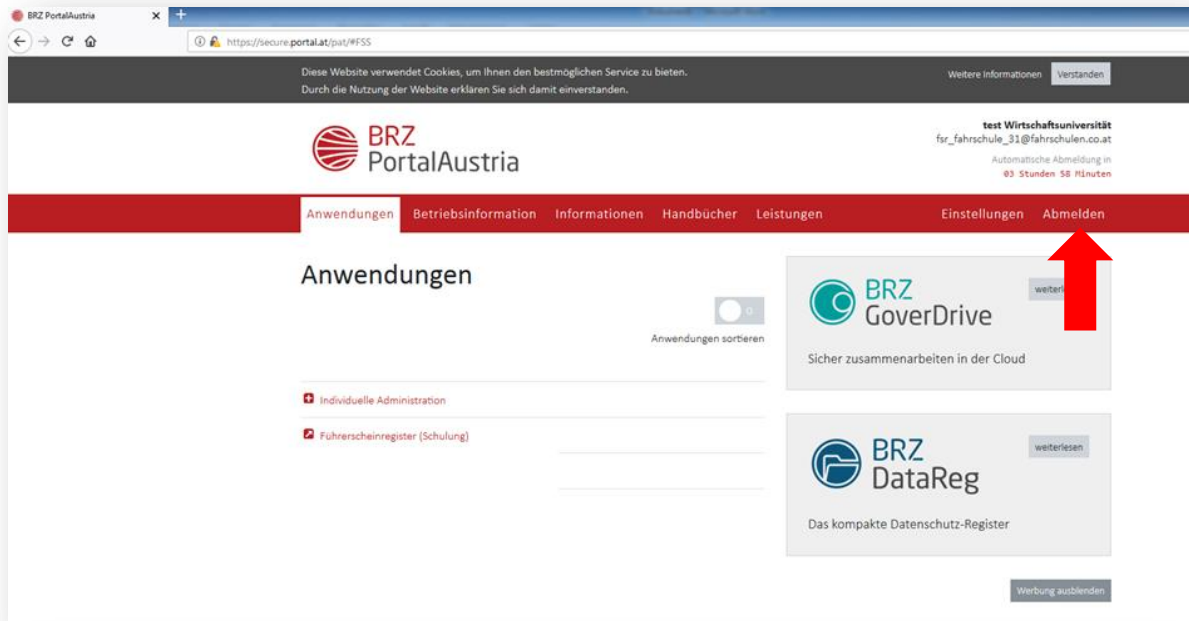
BRZ PortalAustria

https://secure.portal.at/pat/#FSS

Diese Website verwendet Cookies, um Ihnen den bestmöglichen Service zu bieten.
Durch die Nutzung der Website erklären Sie sich damit einverstanden.

Weitere Informationen Verstanden

BRZ PortalAustria

test Wirtschaftsuniversität
fsr_fahrschule_31@fahrschulen.co.at
Automatische Abmeldung in
03 Stunden 58 Minuten

Anwendungen Betriebsinformation Informationen Handbücher Leistungen Einstellungen Abmelden

Anwendungen

0

Anwendungen sortieren

Individuelle Administration

Führerscheinregister (Schulung)

BRZ GoverDrive

weiterle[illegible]

Sicher zusammenarbeiten in der Cloud

BRZ DataReg

weiterlesen

Das kompakte Datenschutz-Register

Werbung ausblenden